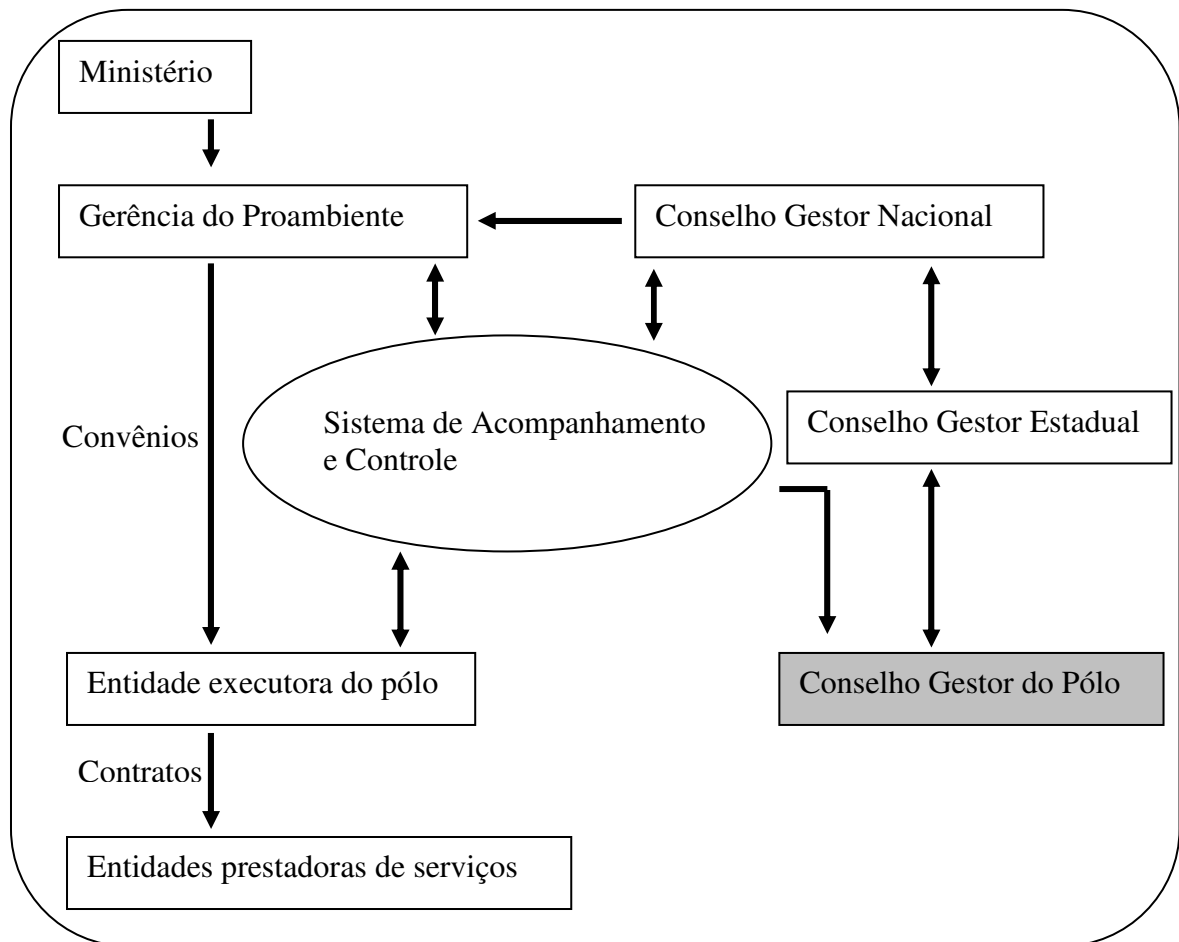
Ministério

Gerência do Proambiente

Conselho Gestor Nacional

Sistema de Acompanhamento e Controle

Conselho Gestor Estadual

Convênios

Entidade executora do pólo

Conselho Gestor do Pólo

Contratos

Entidades prestadoras de serviços